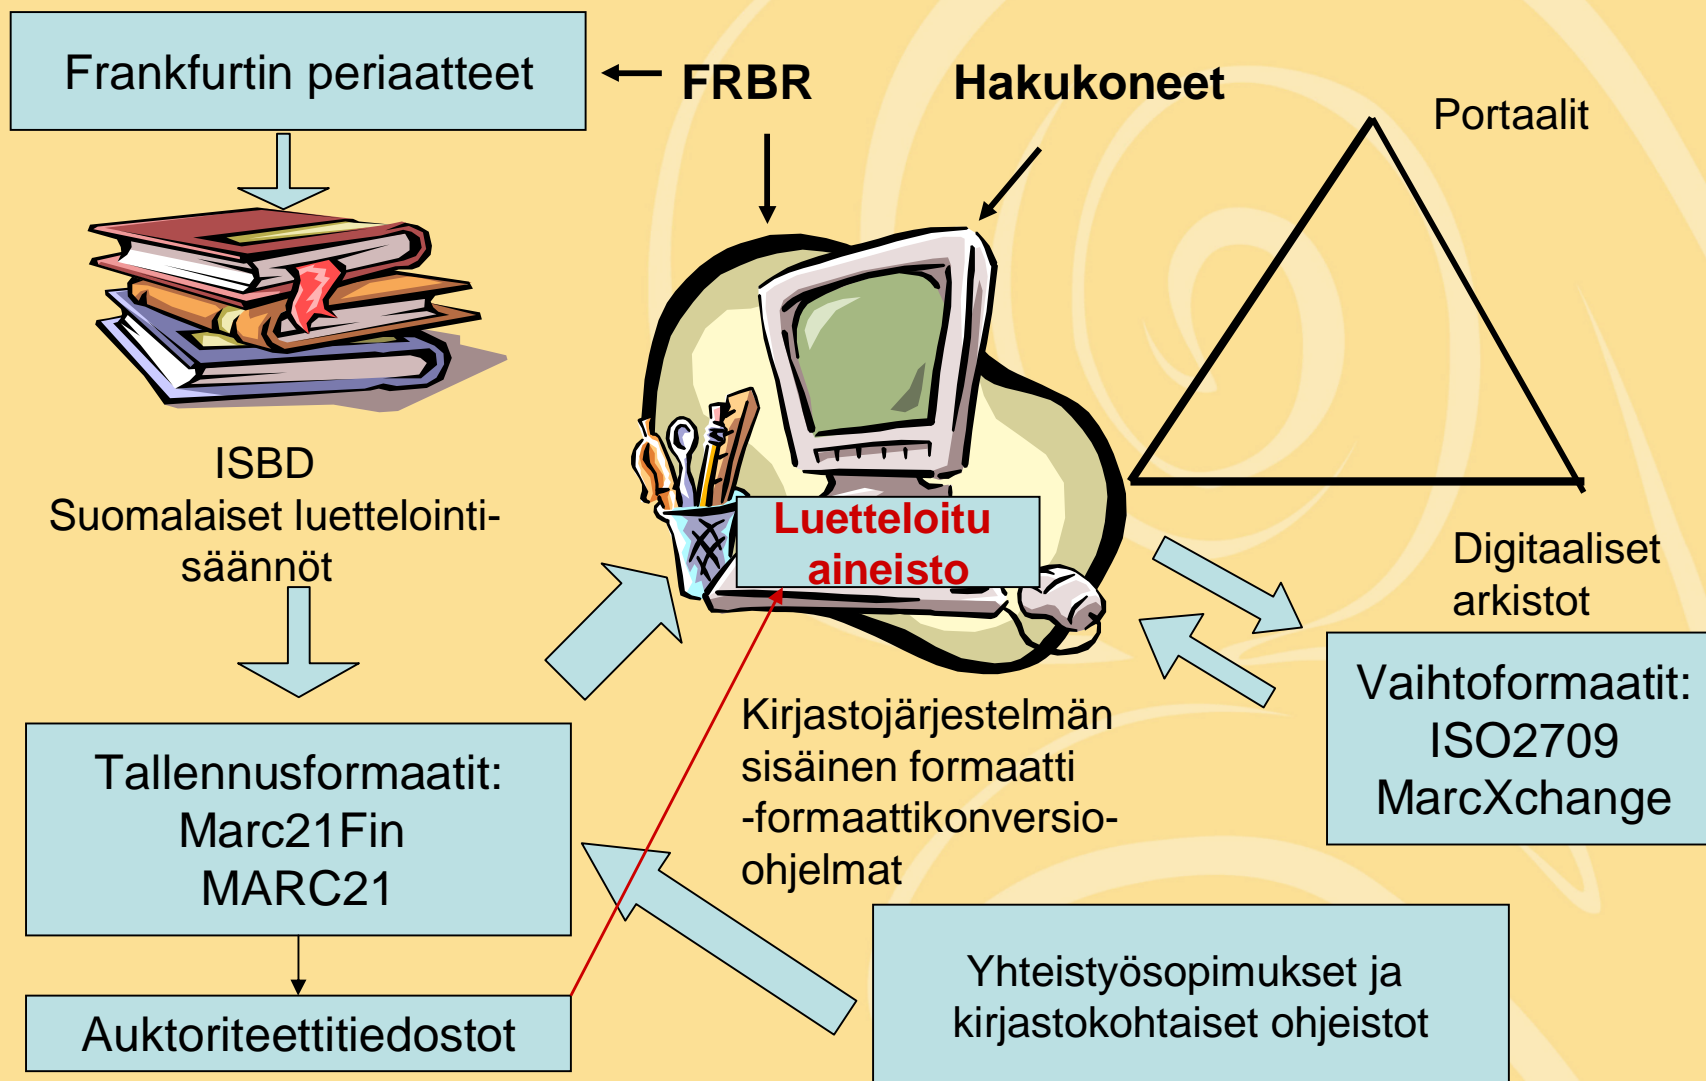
Frankfurtin periaatteet

FRBR

Hakukoneet

Portaalit

ISBD
Suomalaiset luettelointisäännöt

Luetteloitu aineisto

Digitaaliset arkistot

Vaihtoformaatit:
ISO2709
MarcXchange

Kirjastojärjestelmän sisäinen formaatti -formaattikonversio-ohjelmat

Tallennusformaatit:
Marc21Fin
MARC21

Auktoriteettitiedostot

Yhteistyösopimukset ja kirjastokohtaiset ohjeistot